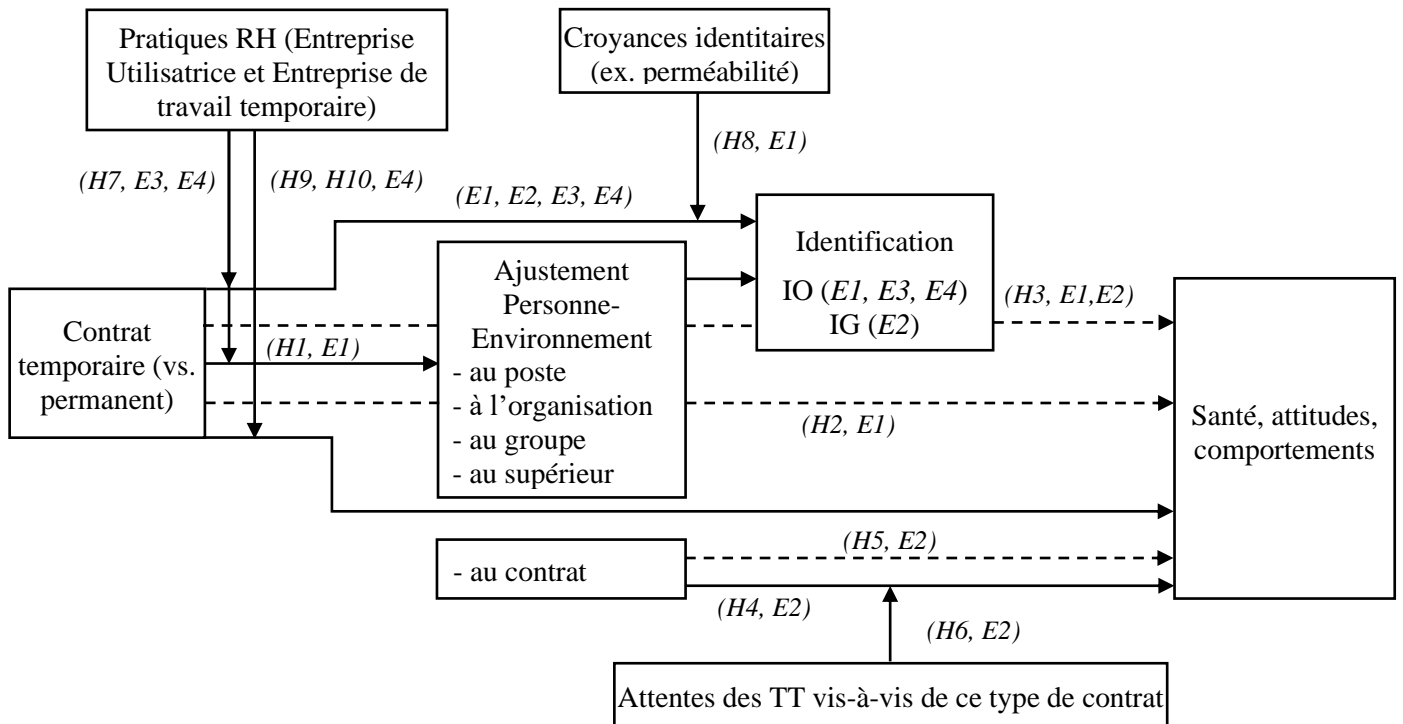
Pratiques RH (Entreprise Utilisatrice et Entreprise de travail temporaire)

Croyances identitaires (ex. perméabilité)

(H8, E1)

(H7, E3, E4)

(H9, H10, E4)

(E1, E2, E3, E4)

Identification
IO (E1, E3, E4)
IG (E2)

Ajustement Personne-Environnement
- au poste
- à l'organisation
- au groupe
- au supérieur

(H3, E1,E2)

Contrat temporaire (vs. permanent)

(H1, E1)

(H2, E1)

Santé, attitudes, comportements

- au contrat

(H5, E2)

(H4, E2)

(H6, E2)

Attentes des TT vis-à-vis de ce type de contrat